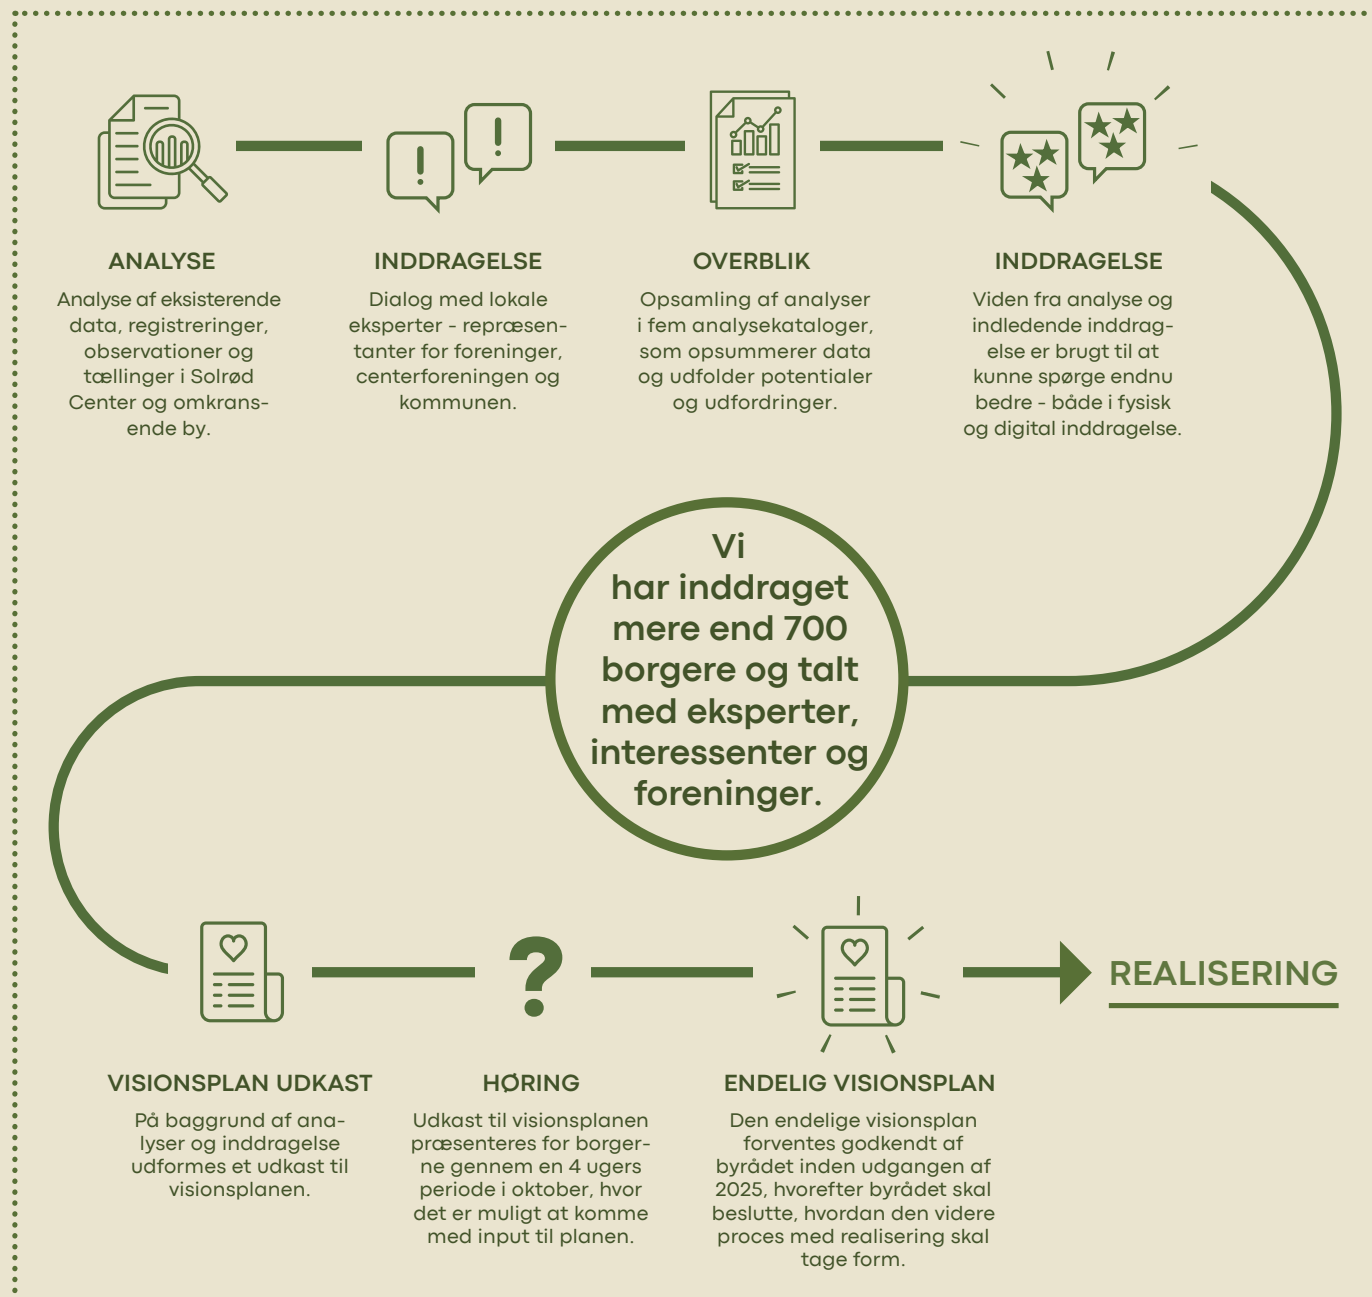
ANALYSE

Analyse af eksisterende data, registreringer, observationer og tællinger i Solrød Center og omkransende by.

INDDRAGELSE

Dialog med lokale eksperter - repræsentanter for foreninger, centerforeningen og kommunen.

OVERBLIK

Opsamling af analyser i fem analysekataloger, som opsummerer data og udfolder potentialer og udfordringer.

INDDRAGELSE

Viden fra analyse og indledende inddragelse er brugt til at kunne spørge endnu bedre - både i fysisk og digital inddragelse.

Vi har inddraget mere end 700 borgere og talt med eksperter, interessenter og foreninger.

VISIONSPLAN UDKAST

På baggrund af analyser og inddragelse udformes et udkast til visionsplanen.

HØRING

Udkast til visionsplanen præsenteres for borgerne gennem en 4 ugers periode i oktober, hvor det er muligt at komme med input til planen.

ENDELIG VISIONSPLAN

Den endelige visionsplan forventes godkendt af byrådet inden udgangen af 2025, hvorefter byrådet skal beslutte, hvordan den videre proces med realisering skal tage form.

REALISERING